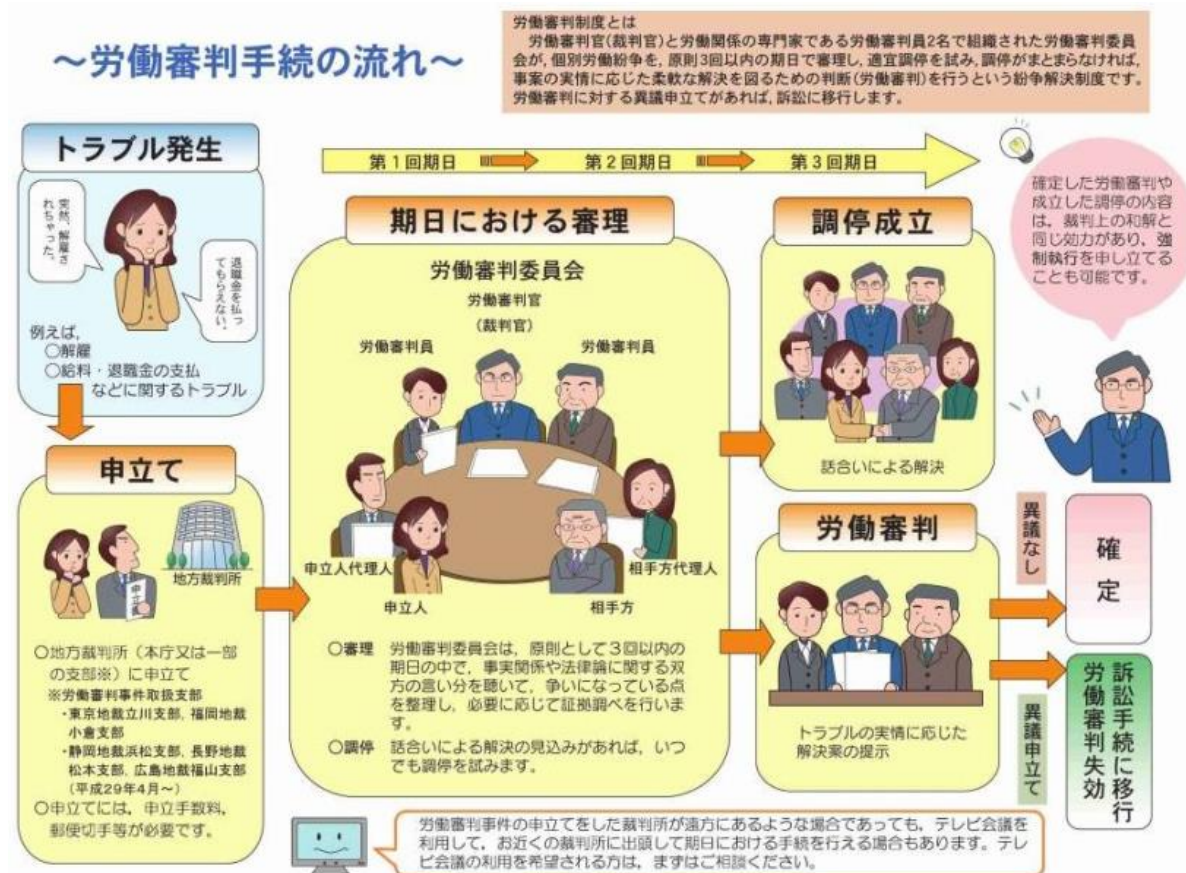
～労働審判手続の流れ～

労働審判制度とは
労働審判官(裁判官)と労働関係の専門家である労働審判員2名で組織された労働審判委員会が，個別労働紛争を，原則3回以内の期日で審理し，適宜調停を試み，調停がまとまらなければ，事案の実情に応じた柔軟な解決を図るための判断(労働審判)を行うという紛争解決制度です。労働審判に対する異議申立てがあれば，訴訟に移行します。

トラブル発生

突然，解雇されちゃった。

退職金を払ってもらえない。

例えば，
○解雇
○給料・退職金の支払
などに関するトラブル

申立て

地方裁判所

申立書

○地方裁判所（本庁又は一部の支部※）に申立て
※労働審判事件取扱支部
・東京地裁立川支部，福岡地裁小倉支部
・静岡地裁浜松支部，長野地裁松本支部，広島地裁福山支部
（平成29年4月～）
○申立てには，申立手数料，郵便切手等が必要です。

第１回期日　第２回期日　第３回期日

期日における審理

労働審判委員会
労働審判官
（裁判官）
労働審判員　労働審判員
申立人代理人　相手方代理人
申立人　相手方

○審理　労働審判委員会は，原則として３回以内の期日の中で，事実関係や法律論に関する双方の言い分を聴いて，争いになっている点を整理し，必要に応じて証拠調べを行います。
○調停　話合いによる解決の見込みがあれば，いつでも調停を試みます。

調停成立

話合いによる解決

確定した労働審判や成立した調停の内容は，裁判上の和解と同じ効力があり，強制執行を申し立てることも可能です。

労働審判

トラブルの実情に応じた解決案の提示

異議なし

確定

異議申立て

労働審判失効
訴訟手続に移行

労働審判事件の申立てをした裁判所が遠方にあるような場合であっても，テレビ会議を利用して，お近くの裁判所に出頭して期日における手続を行える場合もあります。テレビ会議の利用を希望される方は，まずはご相談ください。